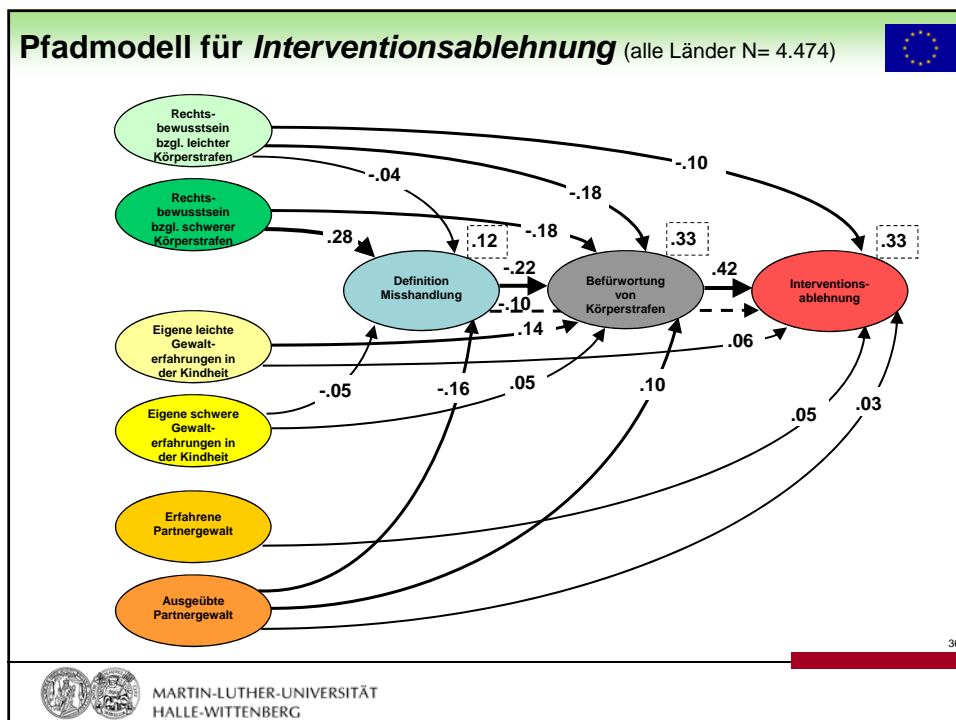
Pfadmodell für *Interventionsablehnung* (alle Länder N= 4.474)

Rechtsbewusstsein bzgl. leichter Körperstrafen

Rechtsbewusstsein bzgl. schwerer Körperstrafen

Eigene leichte Gewalterfahrungen in der Kindheit

Eigene schwere Gewalterfahrungen in der Kindheit

Erfahrene Partnergewalt

Ausgeübte Partnergewalt

Definition Misshandlung

Befürwortung von Körperstrafen

Interventionsablehnung

-.10

-.04

-.18

.28

-.18

.12

.33

.33

-.22

.42

-.10

.14

.06

-.05

-.16

.05

.10

.05

.03

30

MARTIN-LUTHER-UNIVERSITÄT HALLE-WITTENBERG